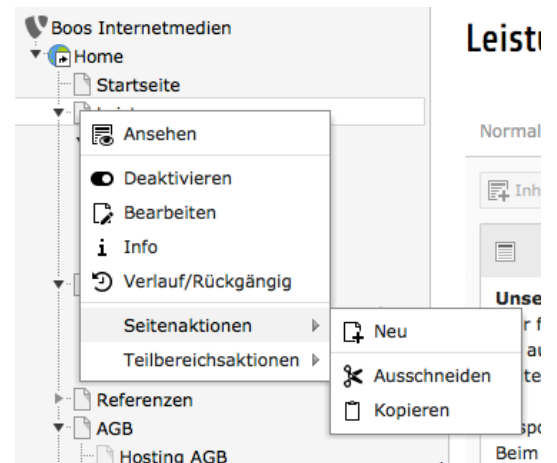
Boos Internetmedien
Home
Startseite
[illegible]

Ansehen
Deaktivieren
Bearbeiten
Info
Verlauf/Rückgängig
Seitenaktionen
Teilbereichsaktionen

Neu
Ausschneiden
Kopieren

Referenzen
AGB
Hosting AGB

Leistu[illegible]

Normal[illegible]

Inh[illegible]

Unse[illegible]
r f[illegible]
au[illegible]
te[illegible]
spo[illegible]
Beim